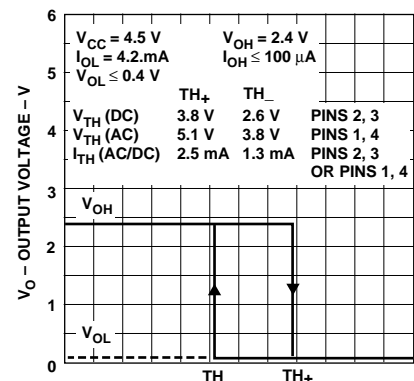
6

5

4

3

2

1

0

$V_{CC}$ = 4.5 V
$I_{OL}$ = 4.2.mA
$V_{OL} \leq$ 0.4 V

$V_{OH}$ = 2.4 V
$I_{OH} \leq$ 100 μA

| | TH+ | TH_ | |
|---|---|---|---|
| $V_{TH}$ (DC) | 3.8 V | 2.6 V | PINS 2, 3 |
| $V_{TH}$ (AC) | 5.1 V | 3.8 V | PINS 1, 4 |
| $I_{TH}$ (AC/DC) | 2.5 mA | 1.3 mA | PINS 2, 3 OR PINS 1, 4 |

$V_{OH}$

$V_{OL}$

$V_O$ – OUTPUT VOLTAGE – V

TH

TH+